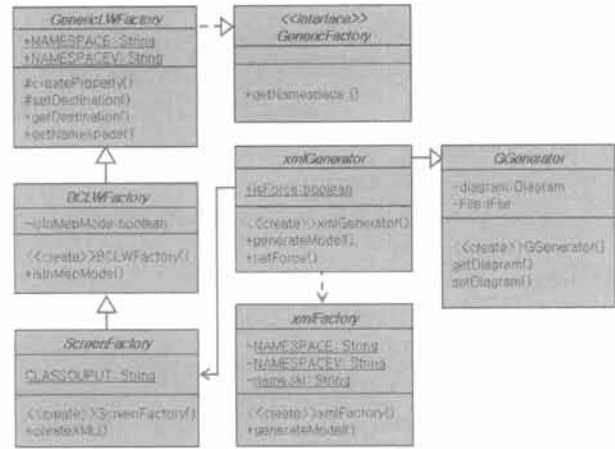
GenericLWFactory
+NAMESPACE: String
+NAMESPACEV: String
#createProperty()
#setDestination()
+getDestination()
+getNamespace()

<<interface>>
GenericFactory
+getNamespace ()

BCLWFactory
-isInMebMode: boolean
<<create>>BCLWFactory()
+isInMebMode()

ScreenFactory
CLASSOUPUT: String
<<create>>ScreenFactory()
+createXML()

xmlGenerator
+isForce: boolean
<<create>>xmlGenerator()
+generateModel()
+setForce()

GGenerator
-diagram: Diagram
-File: IFile
<<create>>GGenerator()
getDiagram()
setDiagram()

xmlFactory
-NAMESPACE: String
-NAMESPACEV: String
-nameUri: String
<<create>>xmlFactory()
+generateModel()